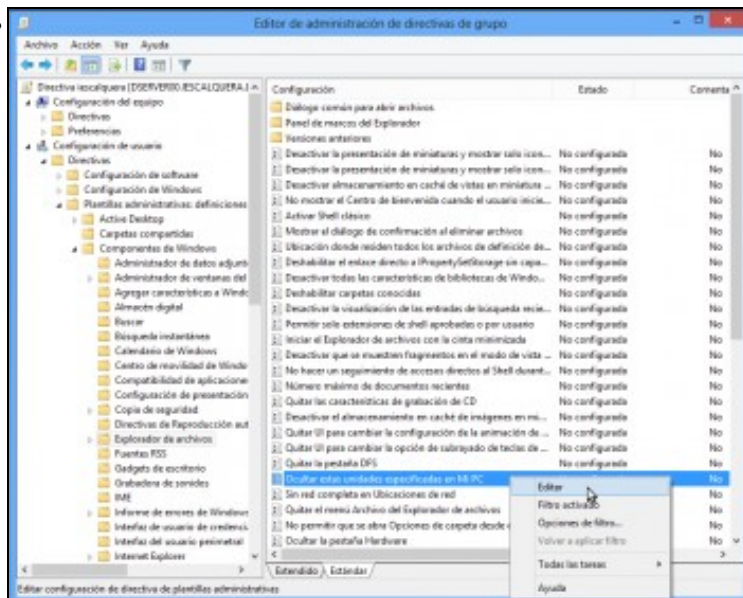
Editor de administración de directivas de grupo

Archivo Acción Ver Ayuda

Directiva localquera [DSERVER00.ESCALQUERA.L
Configuración del equipo
Directivas
Preferencias
Configuración de usuario
Directivas
Configuración de software
Configuración de Windows
Plantillas administrativas: definiciones
Active Desktop
Carpetas compartidas
Componentes de Windows
Administrador de datos adjunt
Administrador de ventanas del
Agregar características a Windc
Almacén digital
Buscar
Búsqueda instantánea
Calendario de Windows
Centro de movilidad de Windo
Compatibilidad de aplicaciones
Configuración de presentación
Copia de seguridad
Directivas de Reproducción aut
Explorador de archivos
Fuentes RSS
Gadgets de escritorio
Grabadora de sonidos
IME
Informe de errores de Windows
Interfaz de usuario de credenci
Interfaz del usuario perimetral
Internet Explorer

| Configuración | Estado | Comenta |
|---|---|---|
| Diálogo común para abrir archivos | | |
| Panel de marcos del Explorador | | |
| Versiones anteriores | | |
| Desactivar la presentación de miniaturas y mostrar solo icon... | No configurada | No |
| Desactivar la presentación de miniaturas y mostrar solo icon... | No configurada | No |
| Desactivar almacenamiento en caché de vistas en miniatura ... | No configurada | No |
| No mostrar el Centro de bienvenida cuando el usuario inicie... | No configurada | No |
| Activar Shell clásico | No configurada | No |
| Mostrar el diálogo de confirmación al eliminar archivos | No configurada | No |
| Ubicación donde residen todos los archivos de definición de... | No configurada | No |
| Deshabilitar el enlace directo a IPropertySetStorage sin capa... | No configurada | No |
| Desactivar todas las características de bibliotecas de Windo... | No configurada | No |
| Deshabilitar carpetas conocidas | No configurada | No |
| Desactivar la visualización de las entradas de búsqueda recie... | No configurada | No |
| Permitir solo extensiones de shell aprobadas o por usuario | No configurada | No |
| Iniciar el Explorador de archivos con la cinta minimizada | No configurada | No |
| Desactivar que se muestren fragmentos en el modo de vista ... | No configurada | No |
| No hacer un seguimiento de accesos directos al Shell durant... | No configurada | No |
| Número máximo de documentos recientes | No configurada | No |
| Quitar las características de grabación de CD | No configurada | No |
| Desactivar el almacenamiento en caché de imágenes en mi... | No configurada | No |
| Quitar UI para cambiar la configuración de la animación de ... | No configurada | No |
| Quitar UI para cambiar la opción de subrayado de teclas de ... | No configurada | No |
| Quitar la pestaña DFS | No configurada | No |
| Ocultar estas unidades especificadas en Mi PC | | No |
| Sin red completa en Ubicaciones de red | | No |
| Quitar el menú Archivo del Explorador de archivos | | No |
| No permitir que se abra Opciones de carpeta desde ... | | No |
| Ocultar la pestaña Hardware | | No |

Editar
Filtro activado
Opciones de filtro...
Volver a aplicar filtro
Todas las tareas
Ayuda

Extendido / Estándar

Editar configuración de directiva de plantillas administrativas